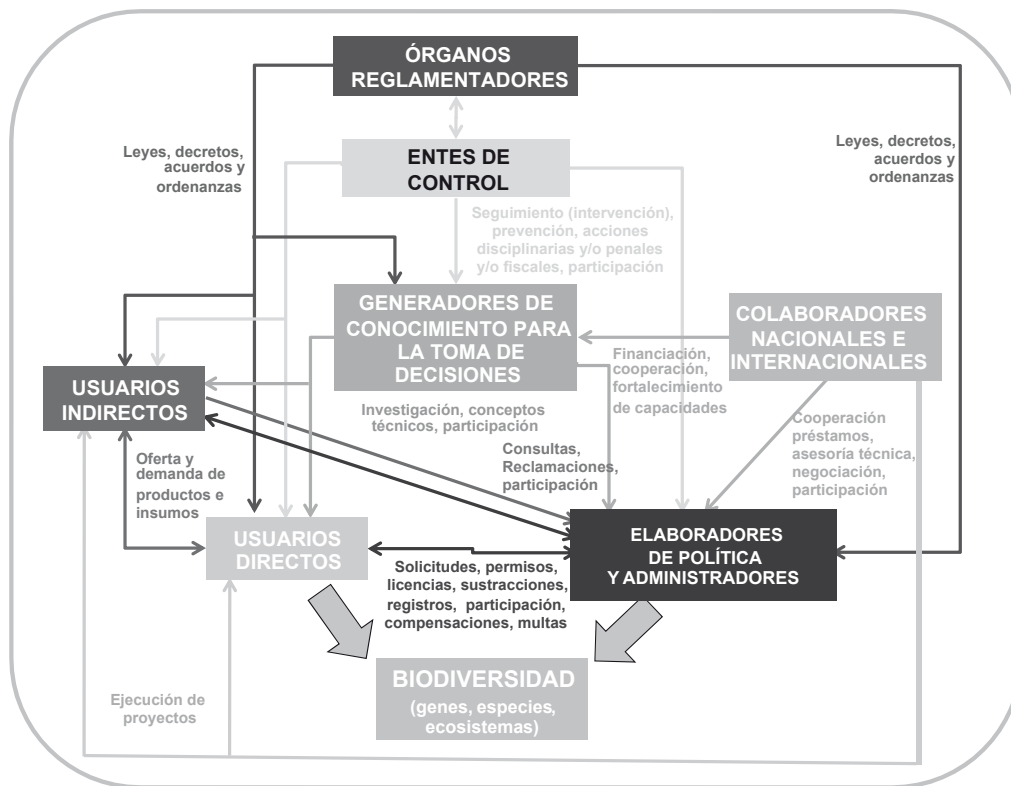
ÓRGANOS REGLAMENTADORES

Leyes, decretos, acuerdos y ordenanzas

ENTES DE CONTROL

Leyes, decretos, acuerdos y ordenanzas

Seguimiento (intervención), prevención, acciones disciplinarias y/o penales y/o fiscales, participación

GENERADORES DE CONOCIMIENTO PARA LA TOMA DE DECISIONES

COLABORADORES NACIONALES E INTERNACIONALES

USUARIOS INDIRECTOS

Financiación, cooperación, fortalecimiento de capacidades

Investigación, conceptos técnicos, participación

Cooperación préstamos, asesoría técnica, negociación, participación

Oferta y demanda de productos e insumos

Consultas, Reclamaciones, participación

USUARIOS DIRECTOS

ELABORADORES DE POLÍTICA Y ADMINISTRADORES

Solicitudes, permisos, licencias, sustracciones, registros, participación, compensaciones, multas

BIODIVERSIDAD
(genes, especies, ecosistemas)

Ejecución de proyectos